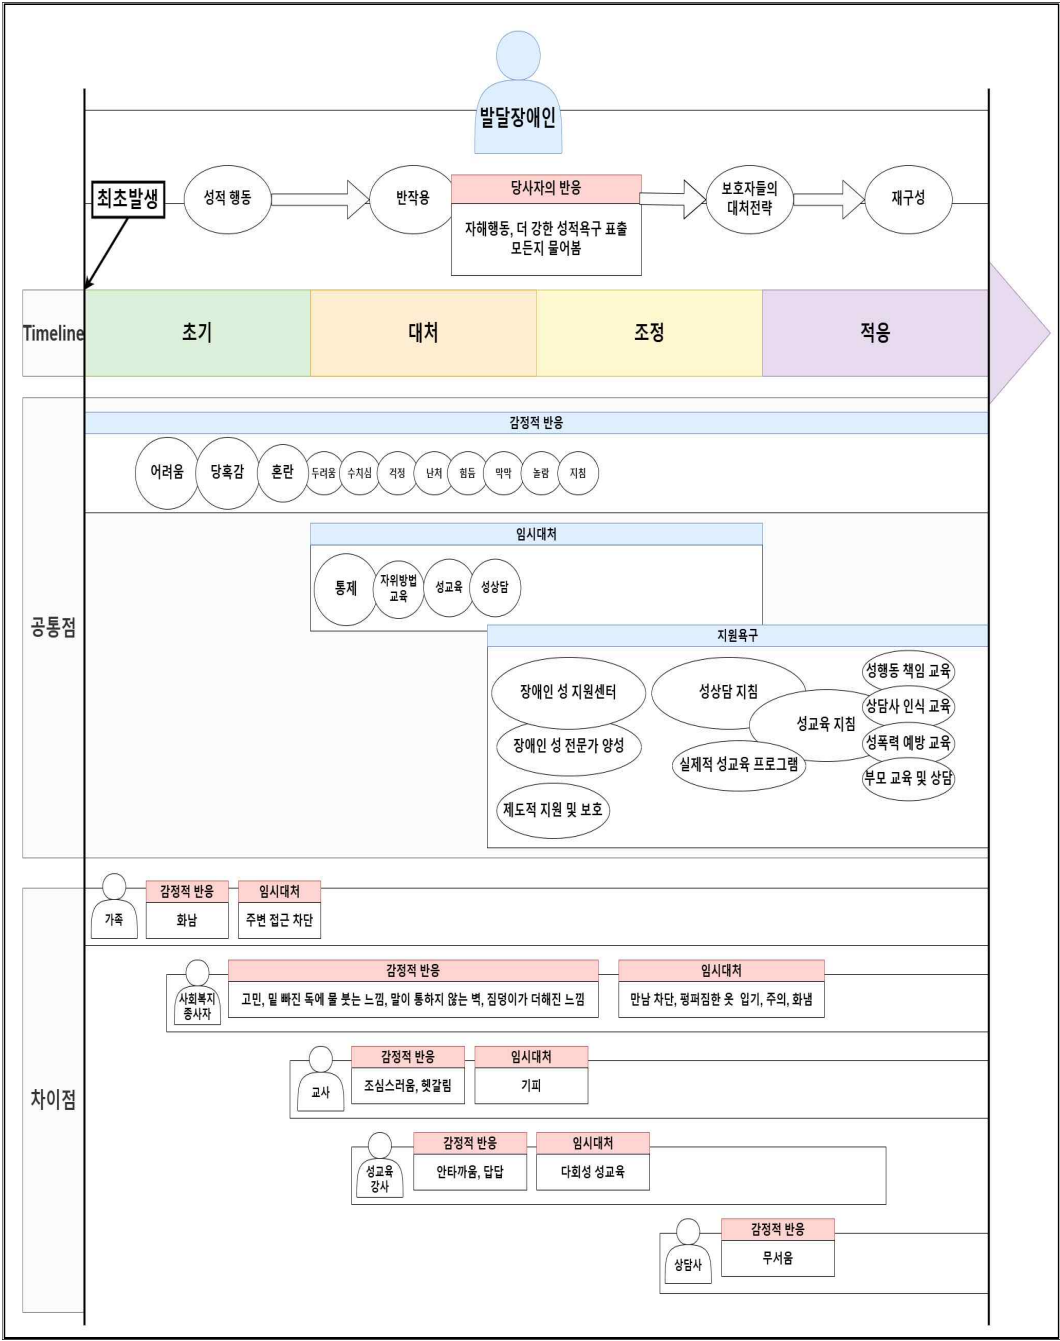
발달장애인

최초발생

성적 행동

반작용

당사자의 반응

자해행동, 더 강한 성적욕구 표출 모든지 물어봄

보호자들의 대처전략

재구성

Timeline

초기

대처

조정

적응

공통점

감정적 반응

어려움 당혹감 혼란 두려움 수치심 걱정 난처 힘듬 막막 놀람 지침

임시대처

통제 자위방법 교육 성교육 성상담

지원욕구

장애인 성 지원센터

장애인 성 전문가 양성

제도적 지원 및 보호

성상담 지침

성교육 지침

실제적 성교육 프로그램

성행동 책임 교육

상담사 인식 교육

성폭력 예방 교육

부모 교육 및 상담

차이점

가족

감정적 반응

화남

임시대처

주변 접근 차단

사회복지 종사자

감정적 반응

고민, 밑 빠진 독에 물 붓는 느낌, 말이 통하지 않는 벽, 짐덩이가 더해진 느낌

임시대처

만남 차단, 펑퍼짐한 옷 입기, 주의, 화냄

교사

감정적 반응

조심스러움, 헷갈림

임시대처

기피

성교육 강사

감정적 반응

안타까움, 답답

임시대처

다회성 성교육

상담사

감정적 반응

무서움